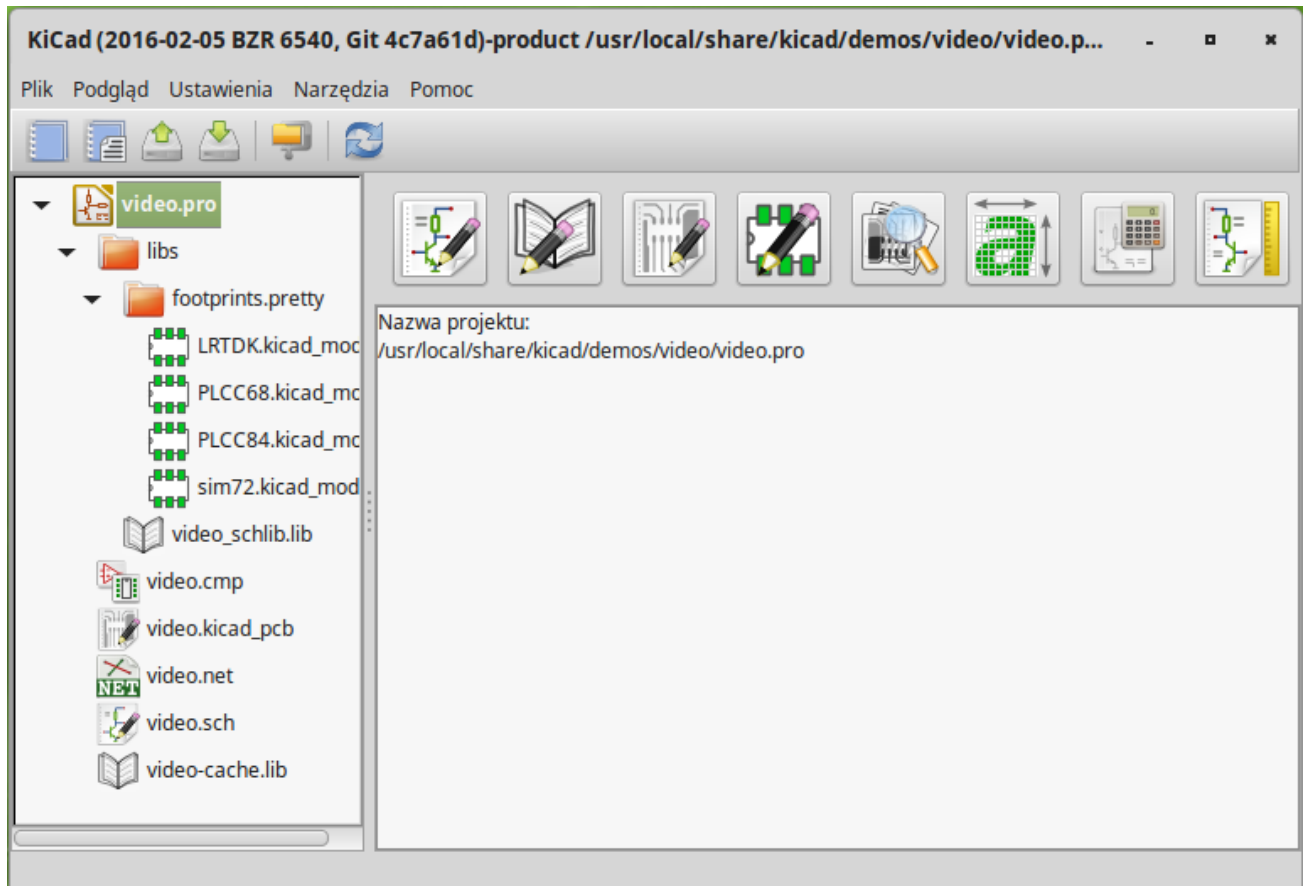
KiCad (2016-02-05 BZR 6540, Git 4c7a61d)-product /usr/local/share/kicad/demos/video/video.p...

Plik Podgląd Ustawienia Narzędzia Pomoc

video.pro
libs
footprints.pretty
LRTDK.kicad_moc
PLCC68.kicad_mc
PLCC84.kicad_mc
sim72.kicad_mod
video_schlib.lib
video.cmp
video.kicad_pcb
NET video.net
video.sch
video-cache.lib

Nazwa projektu:
/usr/local/share/kicad/demos/video/video.pro